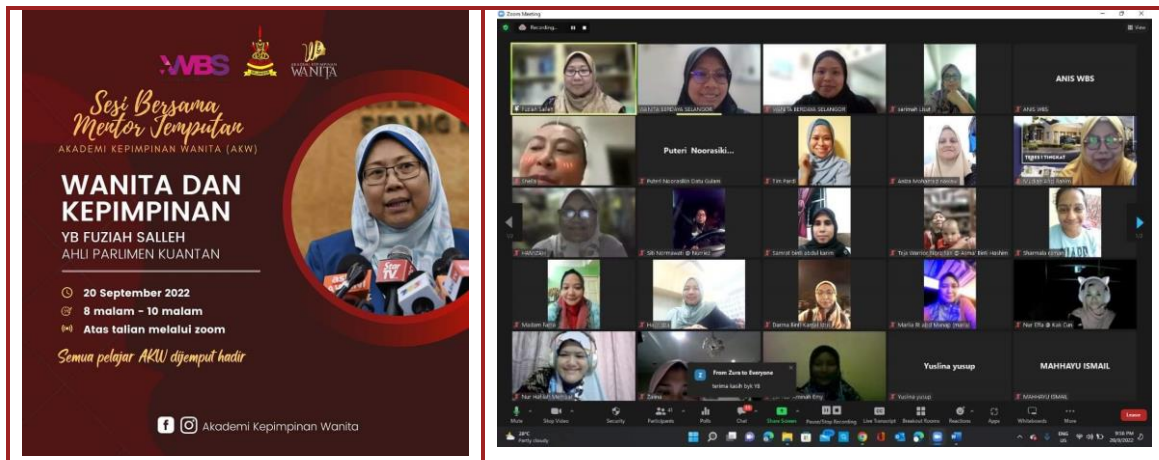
WBS

AKADEMI KEPIMPINAN WANITA

Sesi Bersama Mentor Jemputan

AKADEMI KEPIMPINAN WANITA (AKW)

WANITA DAN KEPIMPINAN

YB FUZIAH SALLEH

AHLI PARLIMEN KUANTAN

20 September 2022

8 malam - 10 malam

Atas talian melalui zoom

Semua pelajar AKW dijemput hadir

Akademi Kepimpinan Wanita

Zoom Meeting

Recording...

View

Fuziah Salleh

WANITA KEADILAN SELANGOR

WANITA KEADILAN SELANGOR

sarimah Lisat

ANIS WBS

ANIS WBS

Puteri Noorasiki...

Puteri Noorasikin Datu Golam

Tim Ferdi

Aida Mohamed Hanifa

TERBIT TINGKAT

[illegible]

HANISAH

Siti Normawati @ Norriko

Samrah binti abdul karim

Teja Merlor Noorhan @ Asma' Binti Hashim

Sharmala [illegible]

Madam Fatin

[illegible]

Darma Binti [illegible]

Maria Bt abd Manap (maria)

Nur Effa @ Kak Dan

Nur Hanim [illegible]

Zaiton

From Zura to Everyone

terima kasih byk YB

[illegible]

Yuslina yusup

Yuslina yusup

MAHHAYU ISMAIL

MAHHAYU ISMAIL

Mute

Stop Video

Security

Participants

Polls

Chat

Share Screen

Pause/Stop Recording

Live Transcript

Breakout Rooms

Reactions

Apps

Whiteboards

More

Leave

28°C

Partly cloudy

ENG

9:58 PM

20/9/2022